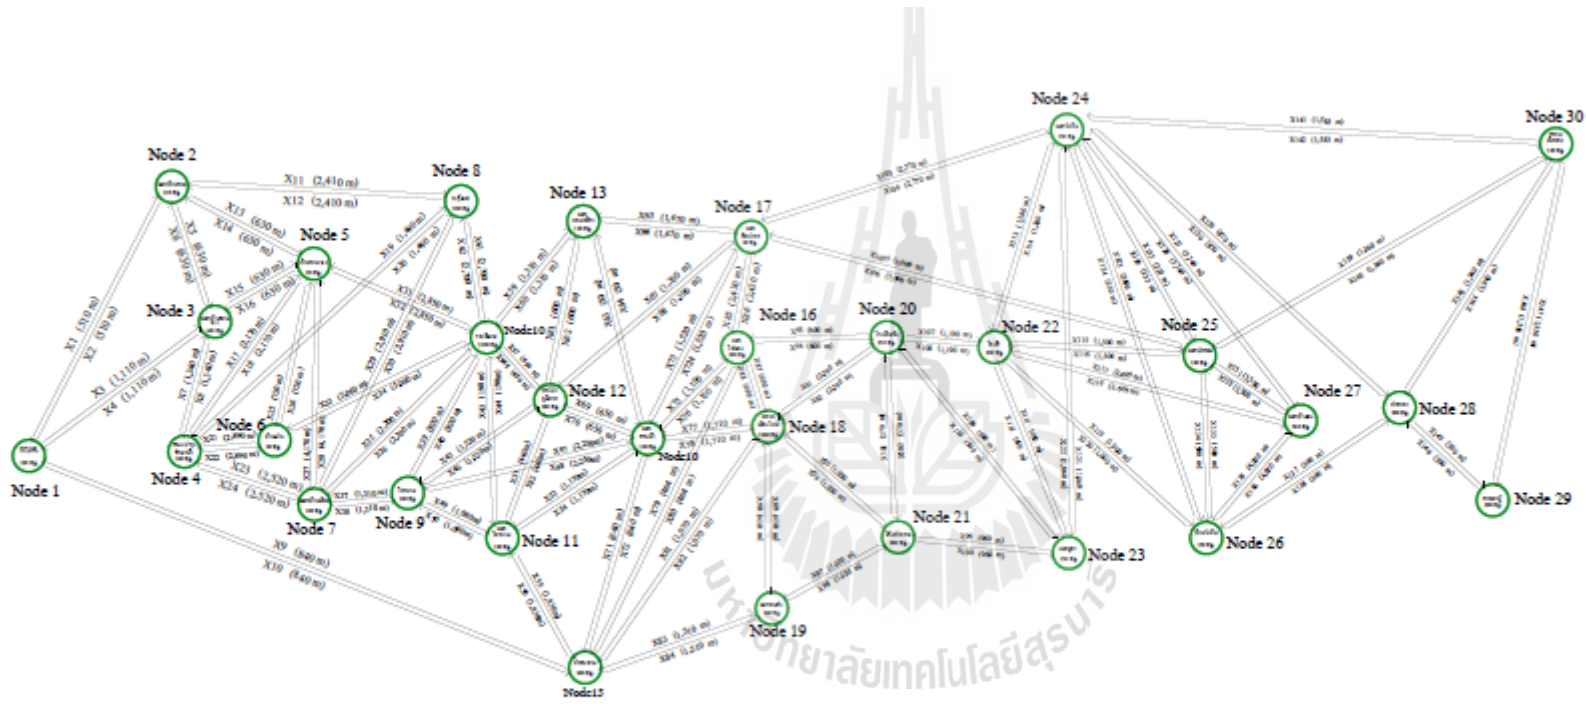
Node 24
Node 30
Node 2
Node 8
Node 13
Node 17
Node 5
Node 3
Node10
Node 16
Node 20
Node 22
Node 25
Node 12
Node 27
Node 28
Node 6
Node 18
Node 1
Node 4
Node 7
Node 9
Node 11
Node 21
Node 23
Node 26
Node 29
Node 19
Node15
X11 (2,410 m)
X12 (2,410 m)
X13 (630 m)
X14 (630 m)
X15 (630 m)
X16 (630 m)
X1 (510 m)
X2 (510 m)
X3 (1,110 m)
X4 (1,110 m)
X9 (840 m)
X10 (840 m)
X23 (2,520 m)
X24 (2,520 m)
X37 (1,310 m)
X38 (1,310 m)
X83 (1,450 m)
X84 (1,450 m)
X141 (1,580 m)
X142 (1,580 m)
มหาวิทยาลัยเทคโนโลยีสุรนารี